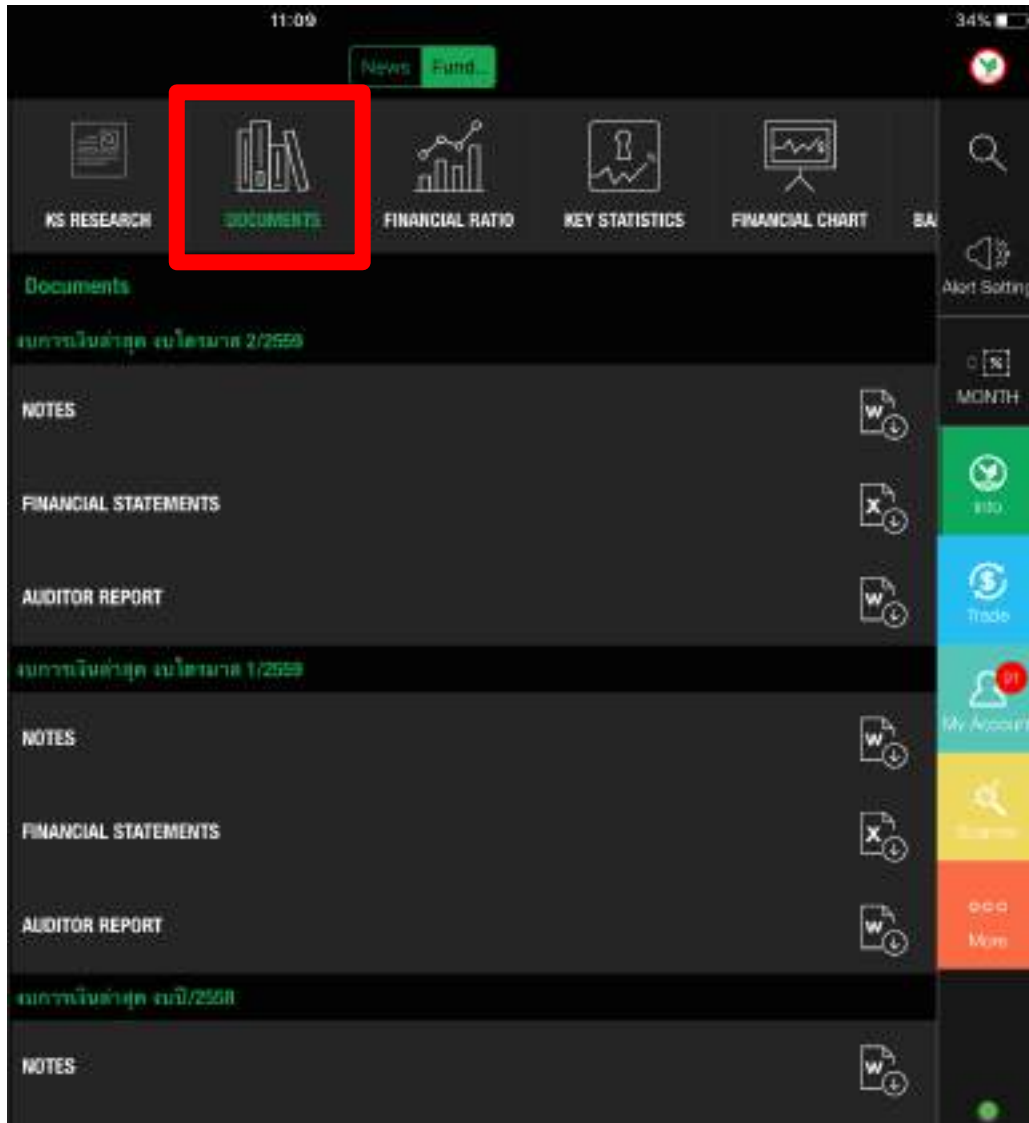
11:09

34%

News Fund...

KS RESEARCH

DOCUMENTS

FINANCIAL RATIO

KEY STATISTICS

FINANCIAL CHART

BA

Alert Setting

MONTH

Info

Trade

91

My Account

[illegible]

More

Documents

งบการเงินล่าสุด งบไตรมาส 2/2559

NOTES

FINANCIAL STATEMENTS

AUDITOR REPORT

งบการเงินล่าสุด งบไตรมาส 1/2559

NOTES

FINANCIAL STATEMENTS

AUDITOR REPORT

งบการเงินล่าสุด งบปี/2558

NOTES